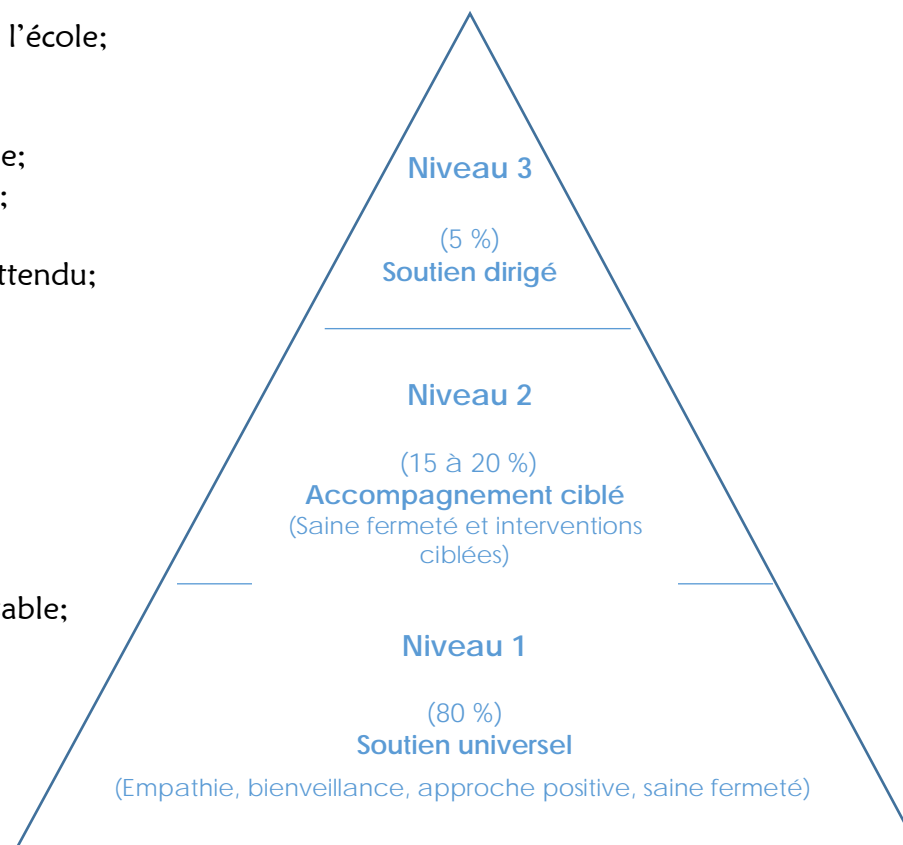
l’école;

e;
;

ttendu;

able;

Niveau 3

(5 %)
Soutien dirigé

Niveau 2

(15 à 20 %)
Accompagnement ciblé
(Saine fermeté et interventions ciblées)

Niveau 1

(80 %)
Soutien universel
(Empathie, bienveillance, approche positive, saine fermeté)